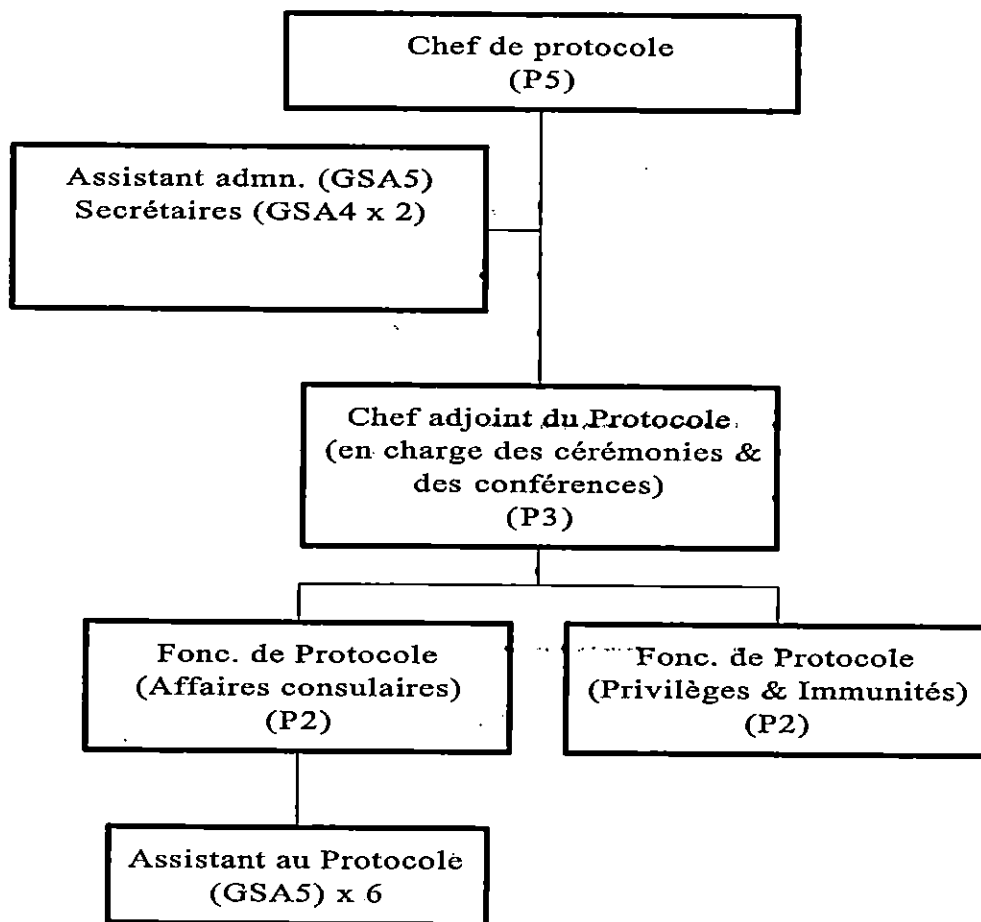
Chef de protocole
(P5)

Assistant admn. (GSA5)
Secrétaires (GSA4 x 2)

Chef adjoint du Protocole
(en charge des cérémonies & des conférences)
(P3)

Fonc. de Protocole
(Affaires consulaires)
(P2)

Fonc. de Protocole
(Privilèges & Immunités)
(P2)

Assistant au Protocole
(GSA5) x 6